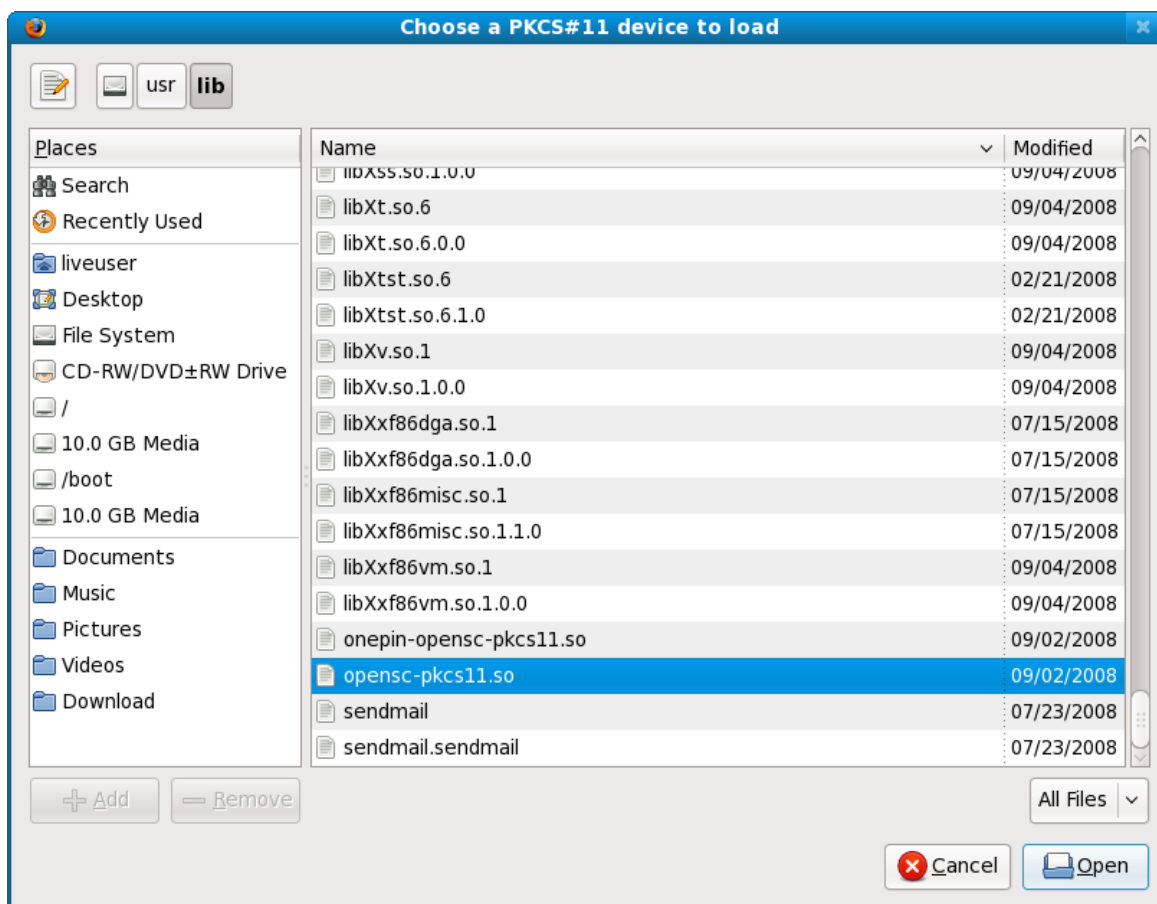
Choose a PKCS#11 device to load

usr lib

Places
Search
Recently Used
liveuser
Desktop
File System
CD-RW/DVD±RW Drive
/
10.0 GB Media
/boot
10.0 GB Media
Documents
Music
Pictures
Videos
Download

| Name | Modified |
|---|---|
| libXss.so.1.0.0 | 09/04/2008 |
| libXt.so.6 | 09/04/2008 |
| libXt.so.6.0.0 | 09/04/2008 |
| libXtst.so.6 | 02/21/2008 |
| libXtst.so.6.1.0 | 02/21/2008 |
| libXv.so.1 | 09/04/2008 |
| libXv.so.1.0.0 | 09/04/2008 |
| libXxf86dga.so.1 | 07/15/2008 |
| libXxf86dga.so.1.0.0 | 07/15/2008 |
| libXxf86misc.so.1 | 07/15/2008 |
| libXxf86misc.so.1.1.0 | 07/15/2008 |
| libXxf86vm.so.1 | 09/04/2008 |
| libXxf86vm.so.1.0.0 | 09/04/2008 |
| onepin-opensc-pkcs11.so | 09/02/2008 |
| opensc-pkcs11.so | 09/02/2008 |
| sendmail | 07/23/2008 |
| sendmail.sendmail | 07/23/2008 |

Add
Remove
All Files
Cancel
Open